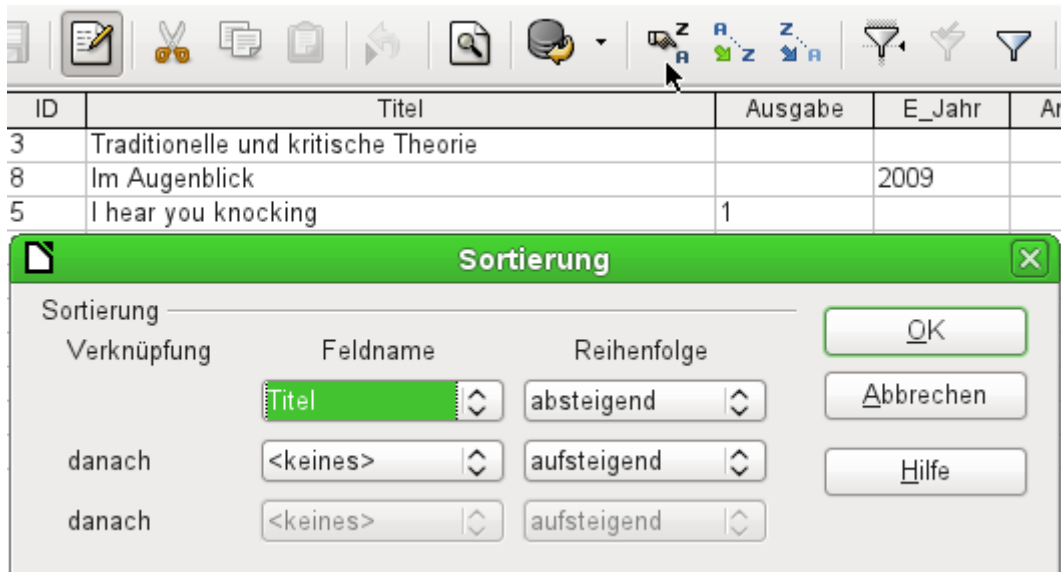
| ID | Titel | Ausgabe | E_Jahr | Ar |
|---|---|---|---|---|
| 3 | Traditionelle und kritische Theorie | | | |
| 8 | Im Augenblick | | 2009 | |
| 5 | I hear you knocking | 1 | | |

Sortierung

Sortierung

Verknüpfung Feldname Reihenfolge

Titel absteigend

danach <keines> aufsteigend

danach <keines> aufsteigend

OK

Abbrechen

Hilfe